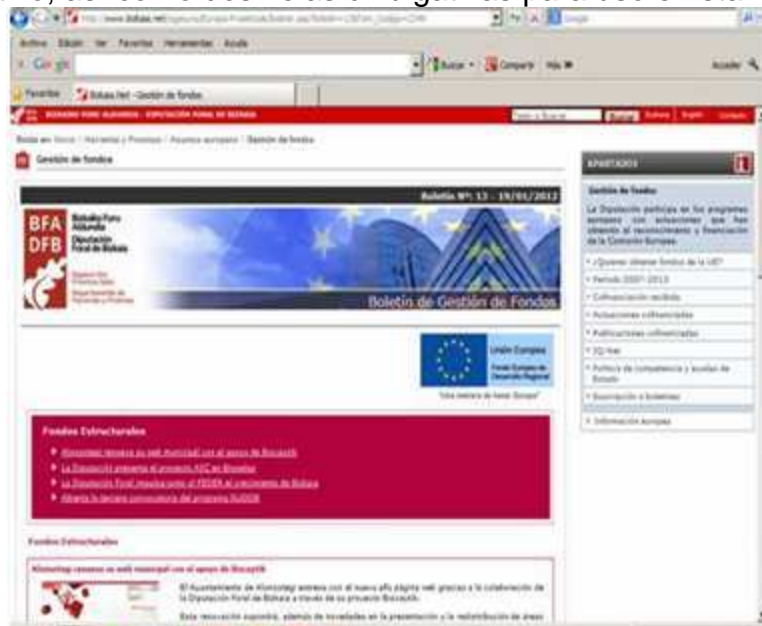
Archivo Edición Ver Favoritos Herramientas Ayuda

Google

Buscar · Compartir Más »

Acceder

Favoritos

Bizkaia.Net - Gestión de fondos

BIZKAIKO FORU ALDUNDIA - DIPUTACIÓN FORAL DE BIZKAIA

Buscar

Euskara English

Está en: Inicio / Hacienda y Finanzas / Asuntos europeos / Gestión de fondos

Gestión de fondos

Boletín Nº: 13 - 19/01/2012

BFA DFB

Bizkaiko Foru Aldundia

Diputación Foral de Bizkaia

Boletín de Gestión de Fondos

Unión Europea

Fondo Europeo de Desarrollo Regional

"Una manera de hacer Europa"

Fondos Estructurales

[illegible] renueva su web municipal con el apoyo de Bizcaytik

La Diputación presenta el proyecto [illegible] en Bruselas

La Diputación Foral impulsa junto al FEDER el crecimiento de Bizkaia

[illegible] convocatoria del programa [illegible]

Fondos Estructurales

Alonsotegi renueva su web municipal con el apoyo de Bizcaytik

El Ayuntamiento de Alonsotegi estrena con el nuevo año página web gracias a la colaboración de la Diputación Foral de Bizkaia a través de su proyecto Bizcaytik.

Esta renovación supondrá, además de novedades en la presentación y la redistribución de áreas

APARTADOS

Gestión de fondos

La Diputación participa en los programas europeos con actuaciones que han obtenido el reconocimiento y financiación de la Comisión Europea.

¿Quieres obtener fondos de la UE?

Periodo 2007-2013

Cofinanciación recibida

Actuaciones cofinanciadas

Publicaciones cofinanciadas

FQ Mat

Política de competencia y ayudas de Estado

Suscripción a boletines

Información europea